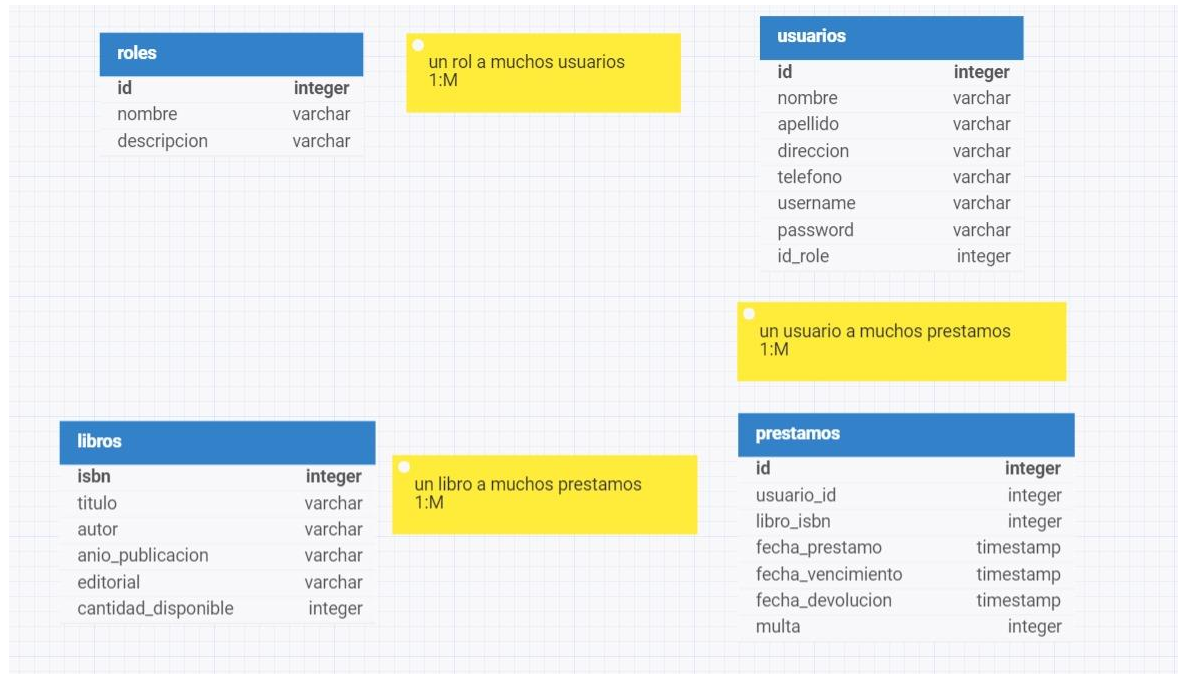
roles

| id | integer |
|---|---|
| nombre | varchar |
| descripcion | varchar |

un rol a muchos usuarios
1:M

usuarios

| id | integer |
|---|---|
| nombre | varchar |
| apellido | varchar |
| direccion | varchar |
| telefono | varchar |
| username | varchar |
| password | varchar |
| id_role | integer |

un usuario a muchos prestamos
1:M

libros

| isbn | integer |
|---|---|
| titulo | varchar |
| autor | varchar |
| anio_publicacion | varchar |
| editorial | varchar |
| cantidad_disponible | integer |

un libro a muchos prestamos
1:M

prestamos

| id | integer |
|---|---|
| usuario_id | integer |
| libro_isbn | integer |
| fecha_prestamo | timestamp |
| fecha_vencimiento | timestamp |
| fecha_devolucion | timestamp |
| multa | integer |